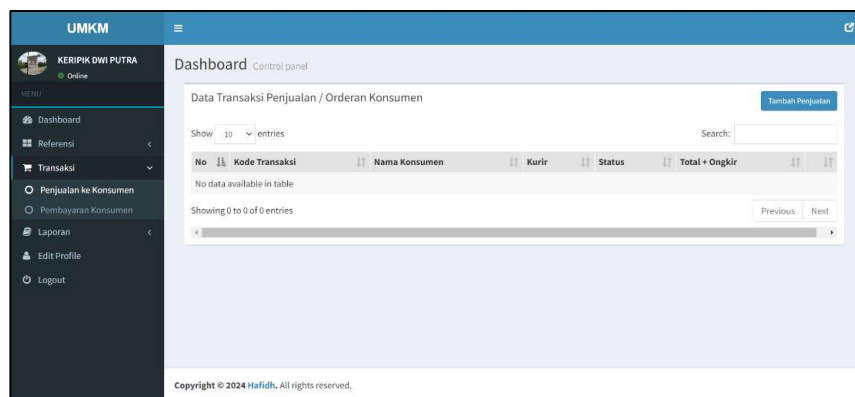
UMKM

KERIPIK DWI PUTRA
Online

MENU

Dashboard
Referensi
Transaksi
Penjualan ke Konsumen
Pembayaran Konsumen
Laporan
Edit Profile
Logout

Dashboard Control panel

Data Transaksi Penjualan / Orderan Konsumen

Tambah Penjualan

Show 10 entries

Search:

| No | Kode Transaksi | Nama Konsumen | Kurir | Status | Total + Ongkir | |
|---|---|---|---|---|---|---|
| No data available in table | | | | | | |

Showing 0 to 0 of 0 entries

Previous Next

Copyright © 2024 Hafidh. All rights reserved.